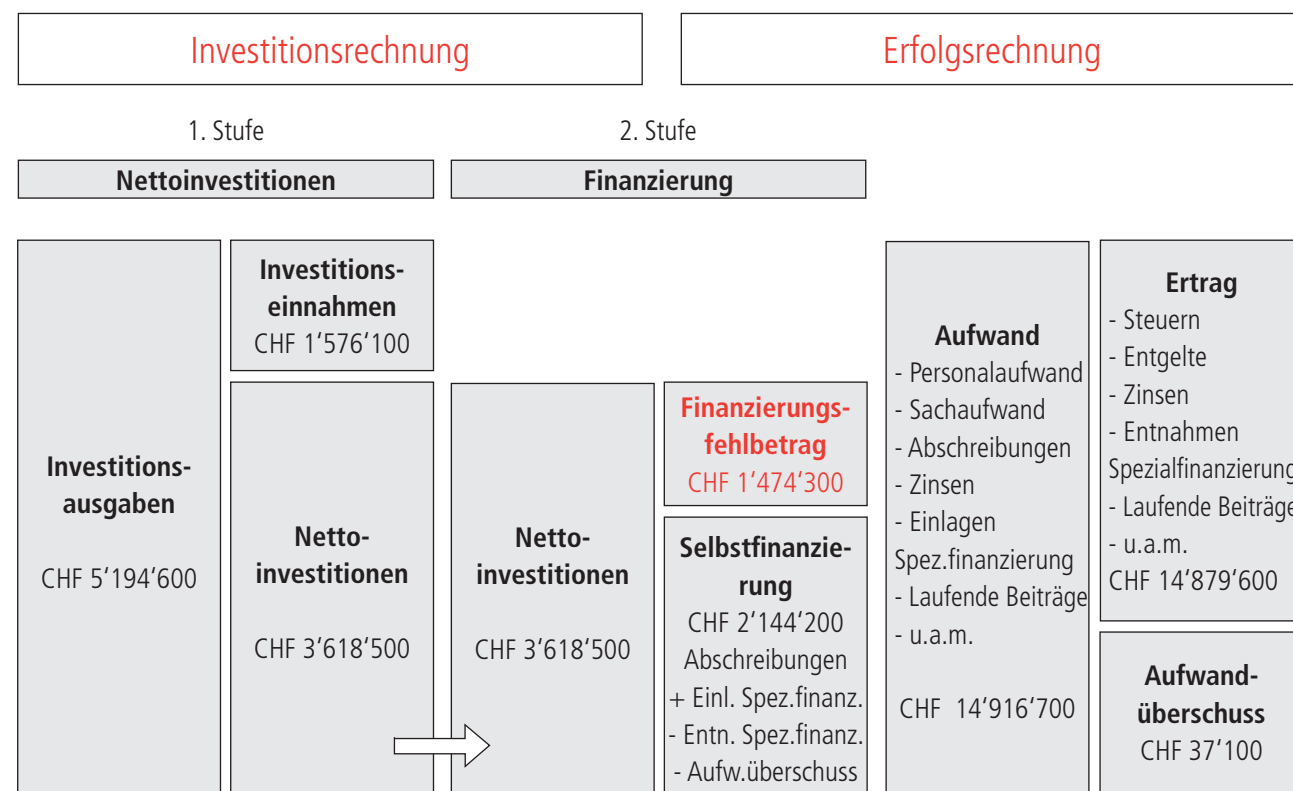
Investitionsrechnung

Erfolgsrechnung

1. Stufe

2. Stufe

Nettoinvestitionen

Finanzierung

Investitionsausgaben

CHF 5'194'600

Investitionseinnahmen
CHF 1'576'100

Nettoinvestitionen

CHF 3'618'500

Nettoinvestitionen

CHF 3'618'500

Finanzierungsfehlbetrag
CHF 1'474'300

Selbstfinanzierung
CHF 2'144'200
Abschreibungen
+ Einl. Spez.finanz.
- Entn. Spez.finanz.
- Aufw.überschuss

Aufwand
- Personalaufwand
- Sachaufwand
- Abschreibungen
- Zinsen
- Einlagen Spez.finanzierung
- Laufende Beiträge
- u.a.m.

CHF 14'916'700

Ertrag
- Steuern
- Entgelte
- Zinsen
- Entnahmen Spezialfinanzierung
- Laufende Beiträge
- u.a.m.
CHF 14'879'600

Aufwandüberschuss
CHF 37'100